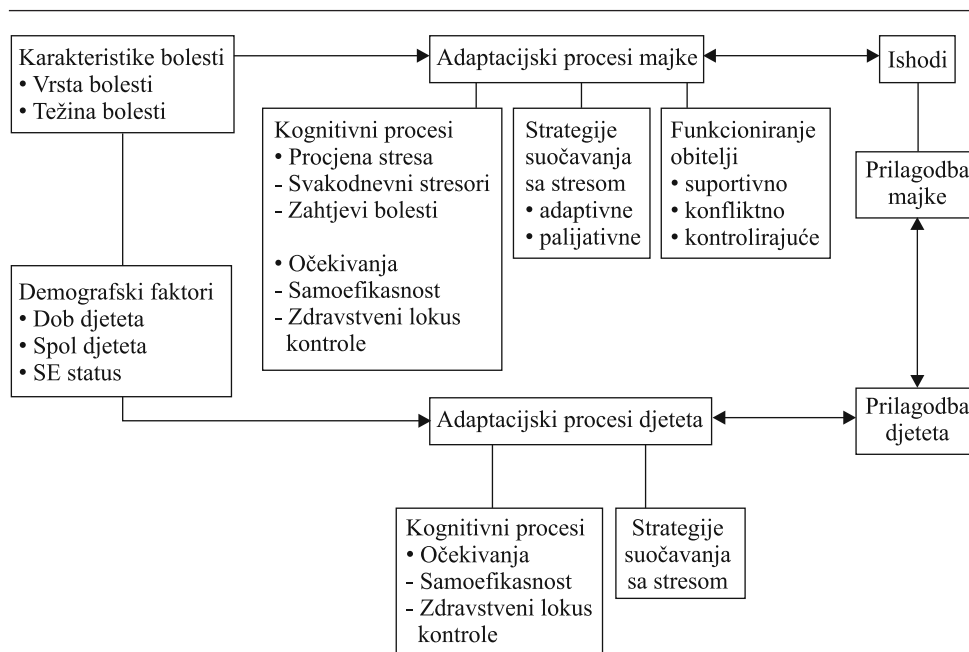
Karakteristike bolesti
• Vrsta bolesti
• Težina bolesti

Adaptacijski procesi majke

Ishodi

Kognitivni procesi
• Procjena stresa
- Svakodnevni stresori
- Zahtjevi bolesti

• Očekivanja
- Samoefikasnost
- Zdravstveni lokus kontrole

Strategije suočavanja sa stresom
• adaptivne
• palijativne

Funkcioniranje obitelji
• suportivno
• konfliktno
• kontrolirajuće

Prilagodba majke

Demografski faktori
• Dob djeteta
• Spol djeteta
• SE status

Adaptacijski procesi djeteta

Prilagodba djeteta

Kognitivni procesi
• Očekivanja
- Samoefikasnost
- Zdravstveni lokus kontrole

Strategije suočavanja sa stresom